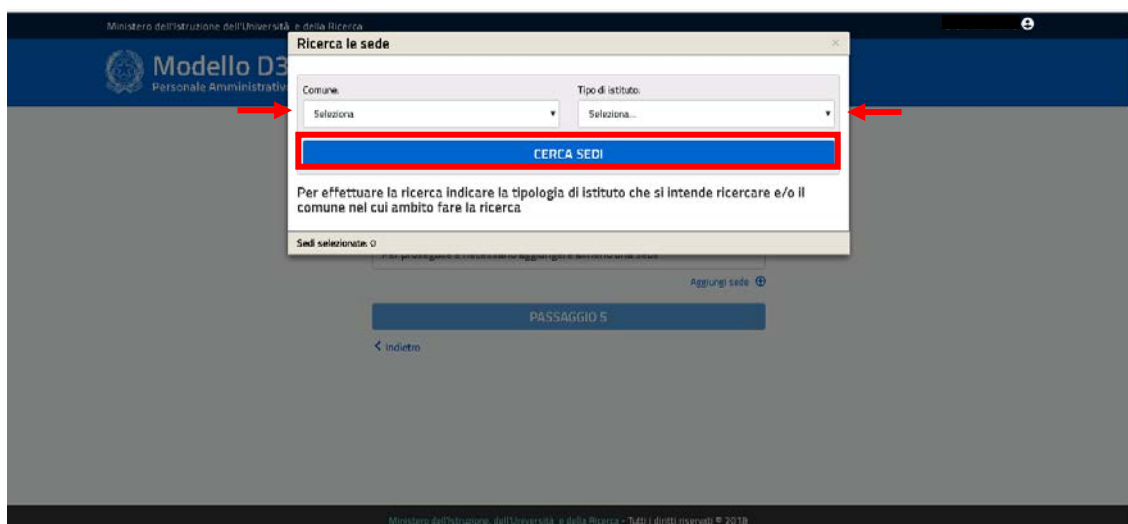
Ministero dell'Istruzione dell'Università e della Ricerca

Modello D3
Personale Amministrativ

Ricerca le sede

×

Comune:
Seleziona

Tipo di istituto:
Seleziona...

CERCA SEDI

Per effettuare la ricerca indicare la tipologia di istituto che si intende ricercare e/o il comune nel cui ambito fare la ricerca

Sedi selezionate: 0

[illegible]

Aggiungi sede ⊕

PASSAGGIO 5

< Indietro

Ministero dell'Istruzione dell'Università e della Ricerca - Tutti i diritti riservati © 2018